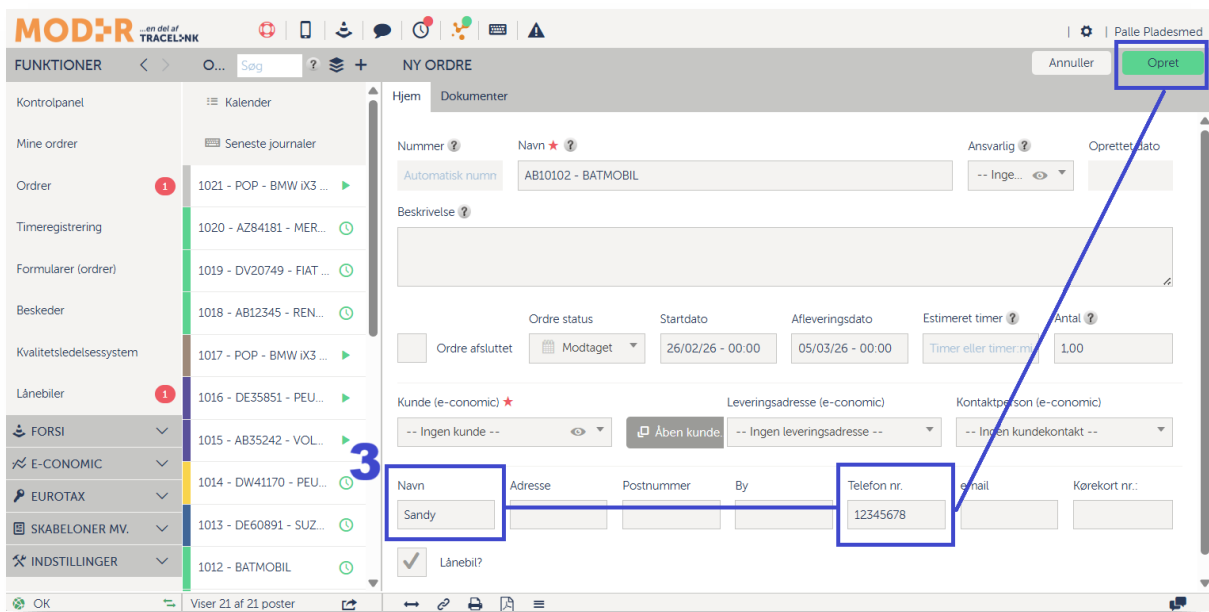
MODER ...en del af TRACELINK

Palle Pladesmed

FUNKTIONER

O... Søg

NY ORDRE

Annuller

Opret

Kontrolpanel

Mine ordrer

Ordrer 1

Timeregistrering

Formularer (ordrer)

Beskeder

Kvalitetsledelsessystem

Lånebiler 1

FORSI

E-CONOMIC

EUROTAX

SKABELONER MV.

INDSTILLINGER

Kalender

Seneste journaler

1021 - POP - BMW iX3 ...

1020 - AZ84181 - MER...

1019 - DV20749 - FIAT ...

1018 - AB12345 - REN...

1017 - POP - BMW iX3 ...

1016 - DE35851 - PEU...

1015 - AB35242 - VOL...

1014 - DW41170 - PEU...

1013 - DE60891 - SUZ...

1012 - BATMOBIL

Hjem

Dokumenter

Nummer

Automatisk numm

Navn ★

AB10102 - BATMOBIL

Ansvarlig

-- Inge...

Oprettet dato

Beskrivelse

Ordre afsluttet

Ordre status

Modtaget

Startdato

26/02/26 - 00:00

Afleveringsdato

05/03/26 - 00:00

Estimeret timer

Timer eller timer:mi

Antal

1,00

Kunde (e-conomic) ★

-- Ingen kunde --

Åben kunde

Leveringsadresse (e-conomic)

-- Ingen leveringsadresse --

Kontaktperson (e-conomic)

-- Ingen kundekontakt --

3

Navn

Sandy

Adresse

Postnummer

By

Telefon nr.

12345678

email

Kørekort nr.:

Lånebil?

OK

Viser 21 af 21 poster